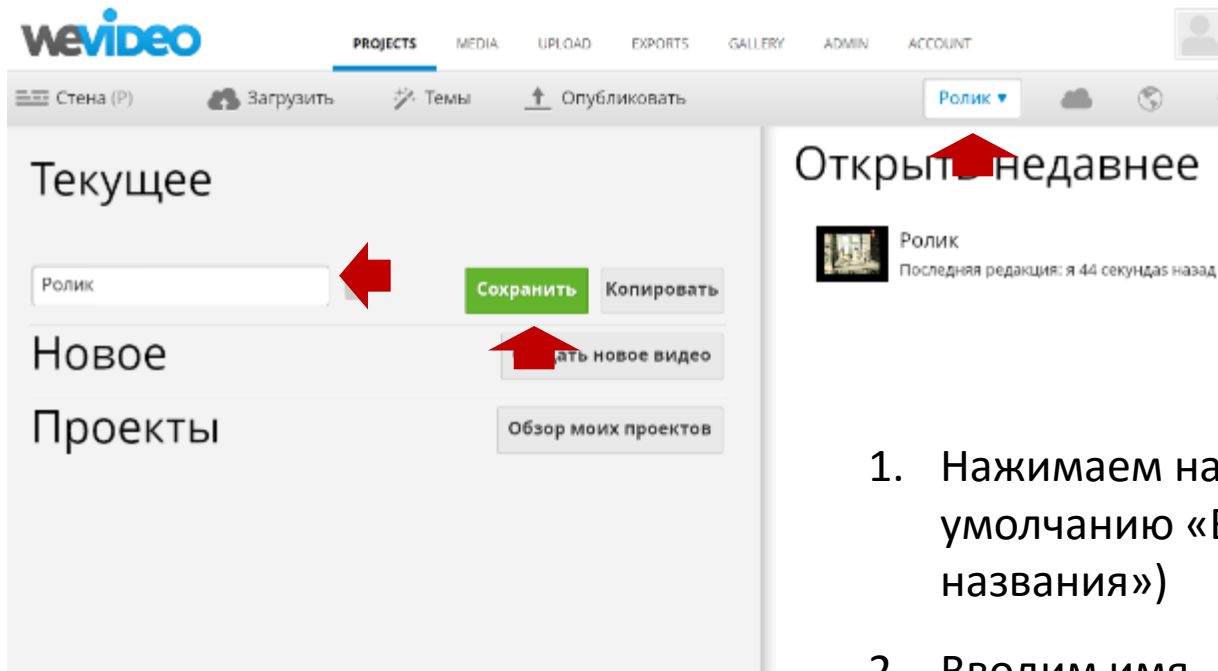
wevideo

PROJECTS MEDIA UPLOAD EXPORTS GALLERY ADMIN ACCOUNT

Стена (P) Загрузить Темы Опубликовать Ролик ▾

Текущее

Ролик

Сохранить Копировать

Новое

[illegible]ать новое видео

Проекты

Обзор моих проектов

Откры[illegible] недавнее

Ролик
Последняя редакция: я 44 секундаs назад

1. Нажимаем на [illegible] умолчанию «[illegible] названия»)

2. Вводим имя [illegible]